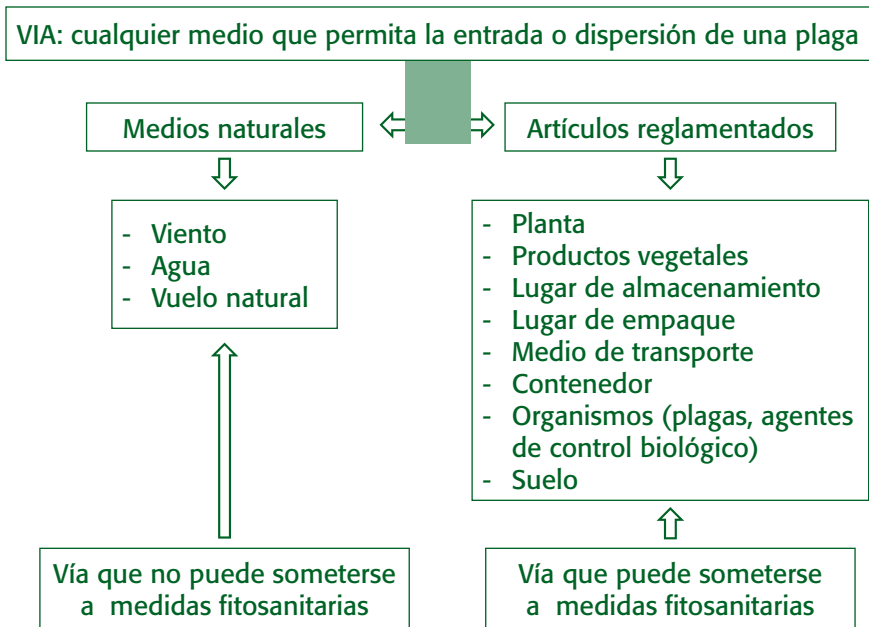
VIA: cualquier medio que permita la entrada o dispersión de una plaga

Medios naturales

- Viento
- Agua
- Vuelo natural

Artículos reglamentados

- Planta
- Productos vegetales
- Lugar de almacenamiento
- Lugar de empaque
- Medio de transporte
- Contenedor
- Organismos (plagas, agentes de control biológico)
- Suelo

Vía que no puede someterse a medidas fitosanitarias

Vía que puede someterse a medidas fitosanitarias